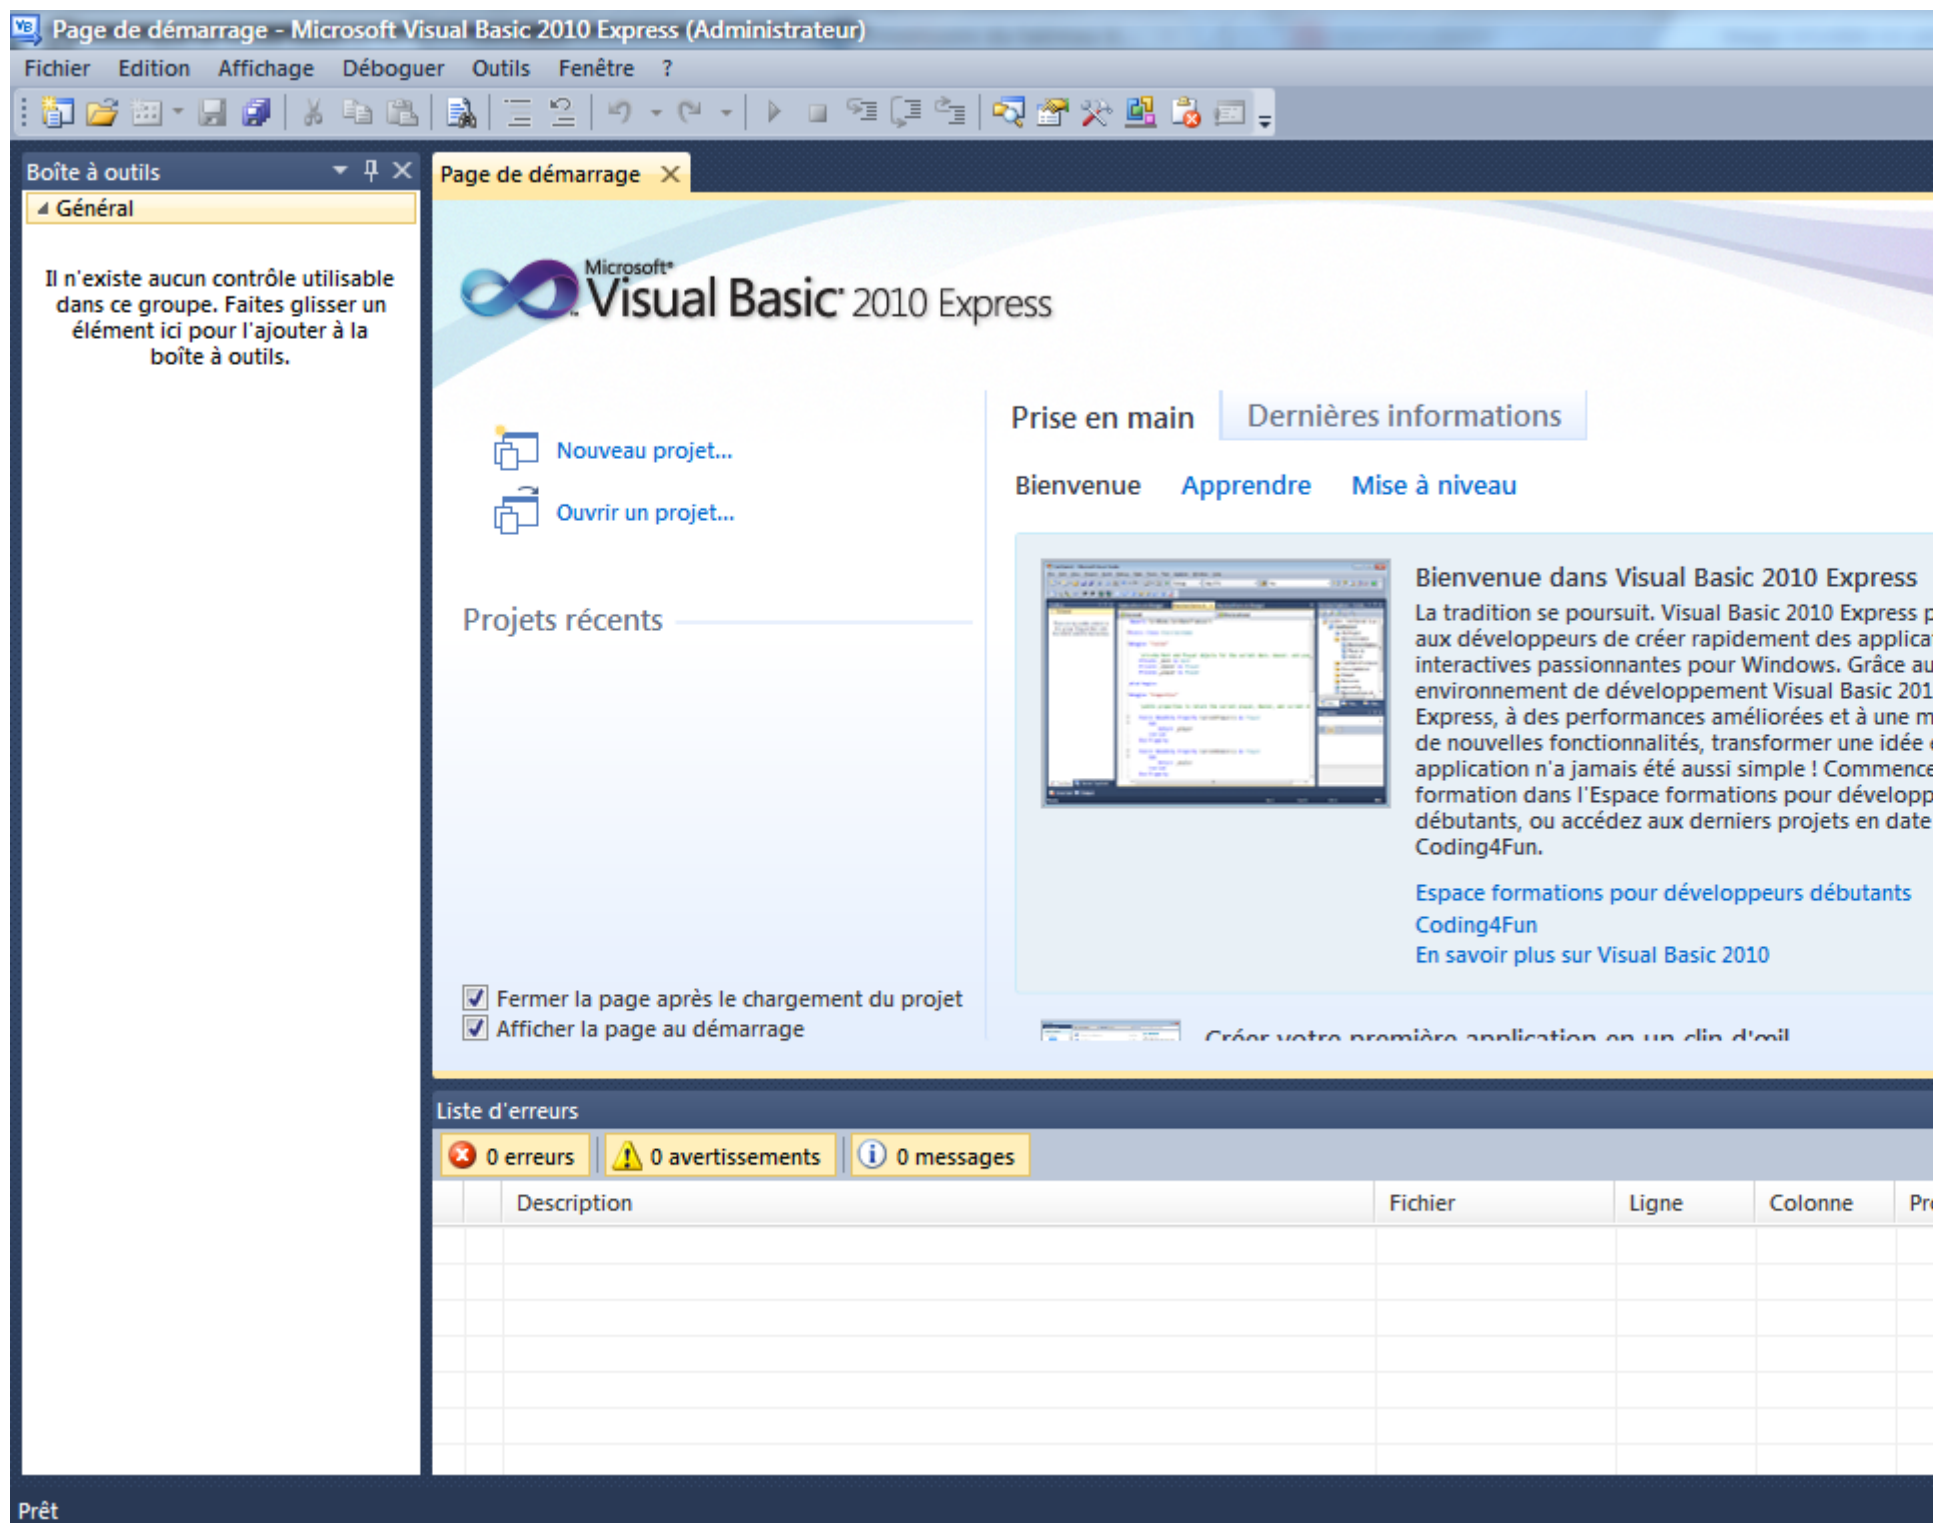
Page de démarrage - Microsoft Visual Basic 2010 Express (Administrateur)

Fichier Edition Affichage Déboguer Outils Fenêtre ?

Boîte à outils

Général

Il n'existe aucun contrôle utilisable dans ce groupe. Faites glisser un élément ici pour l'ajouter à la boîte à outils.

Page de démarrage

Microsoft® Visual Basic® 2010 Express

Nouveau projet...

Ouvrir un projet...

Projets récents

Fermer la page après le chargement du projet

Afficher la page au démarrage

Prise en main Dernières informations

Bienvenue Apprendre Mise à niveau

Bienvenue dans Visual Basic 2010 Express

La tradition se poursuit. Visual Basic 2010 Express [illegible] aux développeurs de créer rapidement des applica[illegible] interactives passionnantes pour Windows. Grâce au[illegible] environnement de développement Visual Basic 201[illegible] Express, à des performances améliorées et à une m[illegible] de nouvelles fonctionnalités, transformer une idée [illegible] application n'a jamais été aussi simple ! Commence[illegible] formation dans l'Espace formations pour développ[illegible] débutants, ou accédez aux derniers projets en date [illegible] Coding4Fun.

Espace formations pour développeurs débutants
Coding4Fun
En savoir plus sur Visual Basic 2010

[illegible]

Liste d'erreurs

0 erreurs 0 avertissements 0 messages

| | Description | Fichier | Ligne | Colonne | Pr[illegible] |
|---|---|---|---|---|---|

Prêt